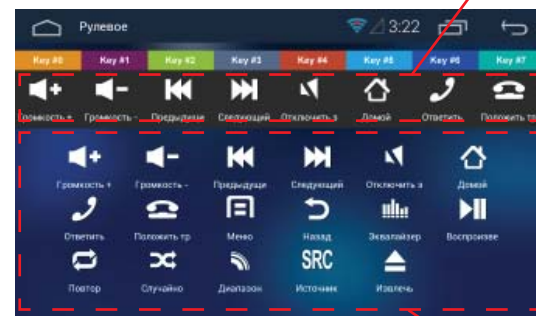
Рулевое
3:22

Key #0
Key #1
Key #2
Key #3
Key #4
Key #5
Key #6
Key #7

Громкость +
Громкость -
Предыдущие
Следующий
Отключить з
Домой
Ответить
Положить тр

Громкость +
Громкость -
Предыдущи
Следующий
Отключить з
Домой
Ответить
Положить тр
Меню
Назад
Эквалайзер
Воспроизве
Повтор
Случайно
Диапазон
SRC
Источник
Извлечь